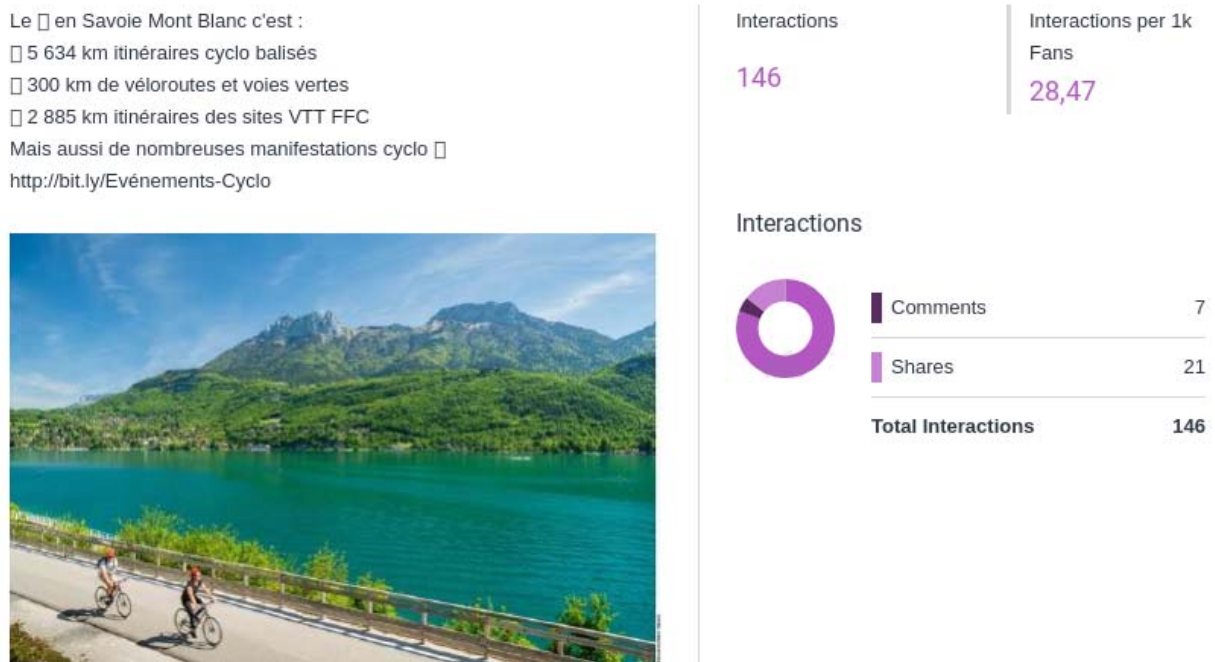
Le □ en Savoie Mont Blanc c'est :
□ 5 634 km itinéraires cyclo balisés
□ 300 km de véloroutes et voies vertes
□ 2 885 km itinéraires des sites VTT FFC
Mais aussi de nombreuses manifestations cyclo □
http://bit.ly/Evénements-Cyclo

Interactions
146

Interactions per 1k Fans
28,47

Interactions

| | |
|---|---|
| Comments | 7 |
| Shares | 21 |
| **Total Interactions** | **146** |